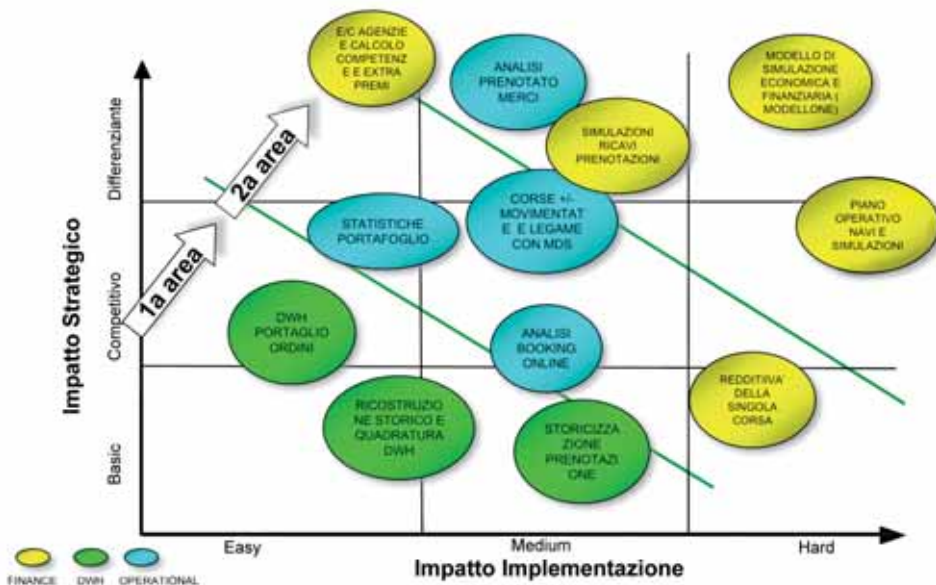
Impatto Strategico

Differenziante

Competitivo

Basic

1a area

2a area

E/C AGENZIE E CALCOLO COMPETENZ E E EXTRA PREMI

ANALISI PRENOTATO MERCI

SIMULAZIONI RICAVI PRENOTAZIONI

MODELLO DI SIMULAZIONE ECONOMICA E FINANZIARIA ( MODELLONE)

STATISTICHE PORTAFOGLIO

CORSE +/- MOVIMENTAT E E LEGAME CON MDS

PIANO OPERATIVO NAVI E SIMULAZIONI

DWH PORTAGLIO ORDINI

ANALISI BOOKING ONLINE

REDDITIVA' DELLA SINGOLA CORSA

RICOSTRUZIO NE STORICO E QUADRATURA DWH

STORICIZZA ZIONE PRENOTAZI ONE

Easy

Medium

Hard

Impatto Implementazione

FINANCE DWH OPERATIONAL